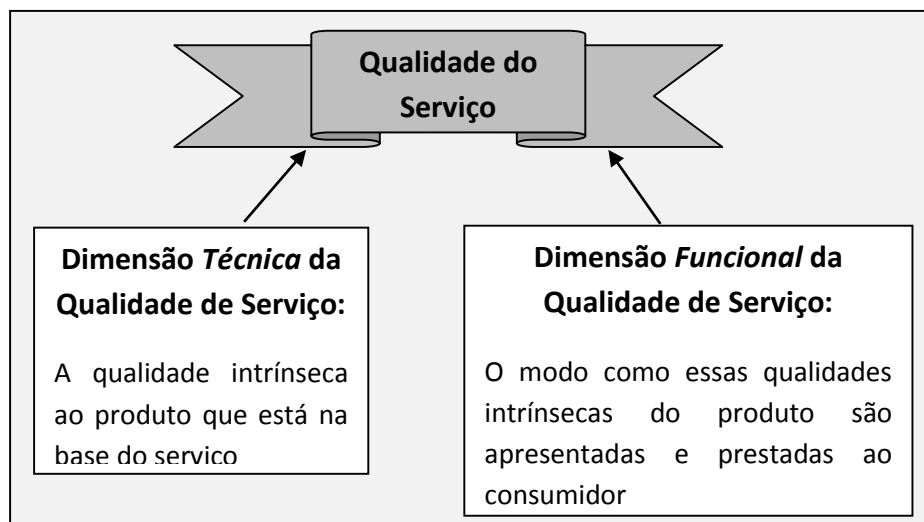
Qualidade do Serviço

Dimensão *Técnica* da Qualidade de Serviço:

A qualidade intrínseca ao produto que está na base do servico

Dimensão *Funcional* da Qualidade de Serviço:

O modo como essas qualidades intrínsecas do produto são apresentadas e prestadas ao consumidor